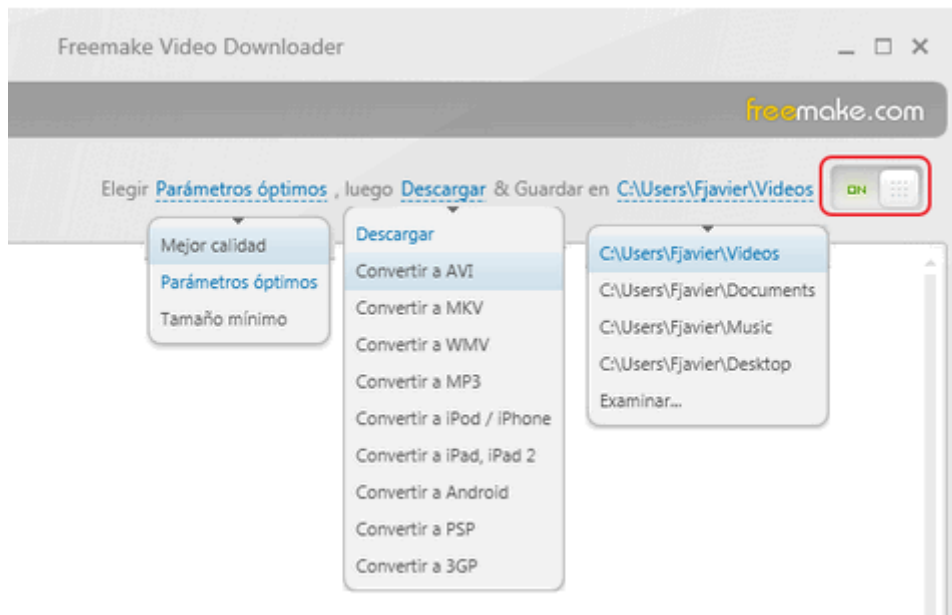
Freemake Video Downloader

freemake.com

Elegir Parámetros óptimos , luego Descargar & Guardar en C:\Users\Fjavier\Videos

ON

Mejor calidad
Parámetros óptimos
Tamaño mínimo

Descargar
Convertir a AVI
Convertir a MKV
Convertir a WMV
Convertir a MP3
Convertir a iPod / iPhone
Convertir a iPad, iPad 2
Convertir a Android
Convertir a PSP
Convertir a 3GP

C:\Users\Fjavier\Videos
C:\Users\Fjavier\Documents
C:\Users\Fjavier\Music
C:\Users\Fjavier\Desktop
Examinar...